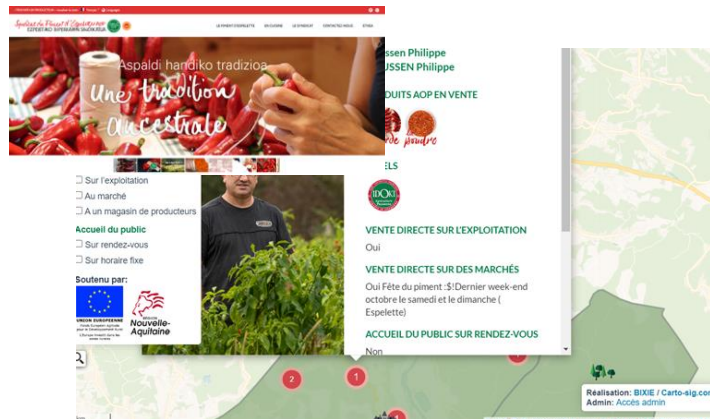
Syndicat du Piment d'Espelette
EZPELETAKO BIPERRAREN SINDIKATUA

LE PIMENT D'ESPELETTE
EN CUISINE
LE SYNDICAT
CONTACTEZ-NOUS
ÉTIKA

Aspaldi handiko tradizioa
Une tradition ancestrale

ssen Philippe
USSEN Philippe

DUITS AOP EN VENTE

de poudre

ELS

Sur l'exploitation
Au marché
A un magasin de producteurs

Accueil du public
Sur rendez-vous
Sur horaire fixe

Soutenu par:
UNION EUROPÉENNE
Région Nouvelle-Aquitaine

VENTE DIRECTE SUR L'EXPLOITATION
Oui

VENTE DIRECTE SUR DES MARCHÉS
Oui Fête du piment :$!Dernier week-end octobre le samedi et le dimanche ( Espelette)

ACCUEIL DU PUBLIC SUR RENDEZ-VOUS
Non

2
1

Réalisation: BIXIE / Carto-sig.co
Admin: Accès admin